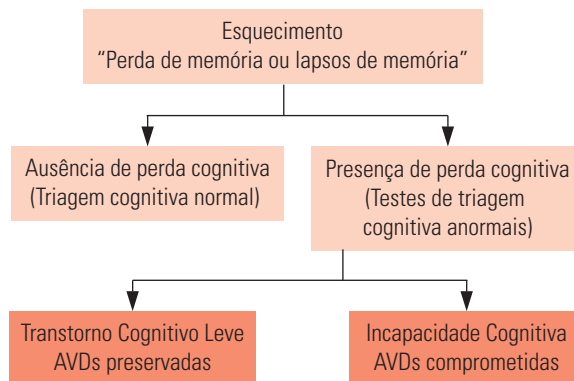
Esquecimento
“Perda de memória ou lapsos de memória”

Ausência de perda cognitiva
(Triagem cognitiva normal)

Presença de perda cognitiva
(Testes de triagem cognitiva anormais)

Transtorno Cognitivo Leve
AVDs preservadas

Incapacidade Cognitiva
AVDs comprometidas